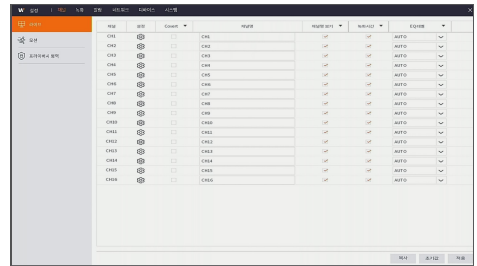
설정 | 채널 | 녹화 | 검색 | 네트워크 | 디바이스 | 시스템

카메라
PTZ
프라이버시 영역

| 채널 | 설정 | Covert | 채널명 | 채널명 표시 | 녹화시간 | EQ 대응 |
|---|---|---|---|---|---|---|
| CH1 | | | CH1 | | | AUTO |
| CH2 | | | CH2 | | | AUTO |
| CH3 | | | CH3 | | | AUTO |
| CH4 | | | CH4 | | | AUTO |
| CH5 | | | CH5 | | | AUTO |
| CH6 | | | CH6 | | | AUTO |
| CH7 | | | CH7 | | | AUTO |
| CH8 | | | CH8 | | | AUTO |
| CH9 | | | CH9 | | | AUTO |
| CH10 | | | CH10 | | | AUTO |
| CH11 | | | CH11 | | | AUTO |
| CH12 | | | CH12 | | | AUTO |
| CH13 | | | CH13 | | | AUTO |
| CH14 | | | CH14 | | | AUTO |
| CH15 | | | CH15 | | | AUTO |
| CH16 | | | CH16 | | | AUTO |

복사 초기값 적용